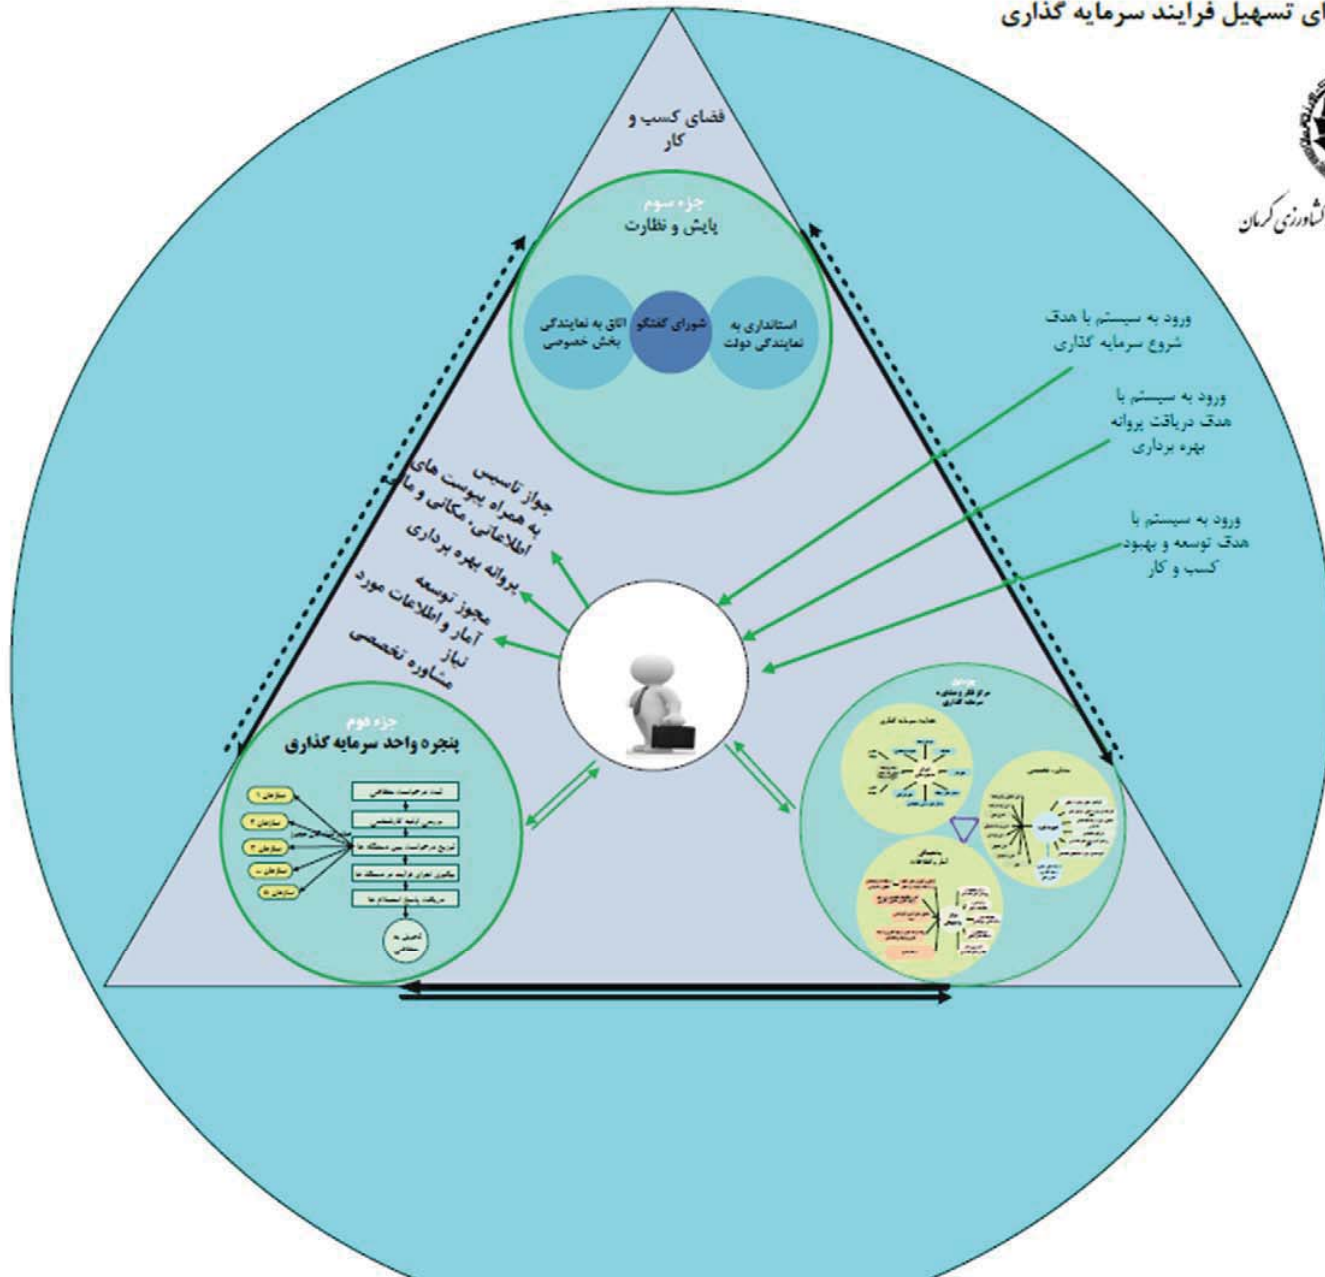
ای تسهیل فرایند سرمایه گذاری

کشاورزی کرمان

فضای کسب و کار

جزء سوم
پایش و نظارت

اتاق به نمایندگی بخش خصوصی

شورای گفتگو

استانداری به نمایندگی دولت

ورود به سیستم با هدف شروع سرمایه گذاری

ورود به سیستم با هدف دریافت پروانه بهره برداری

ورود به سیستم با هدف توسعه و بهبود کسب و کار

جواز تاسیس به همراه پیوست های اطلاعاتی، مکانی و ما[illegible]

پروانه بهره برداری

مجوز توسعه

آمار و اطلاعات مورد نیاز

مشاوره تخصصی

جزء دوم
پنجره واحد سرمایه گذاری

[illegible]

جزء اول
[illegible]